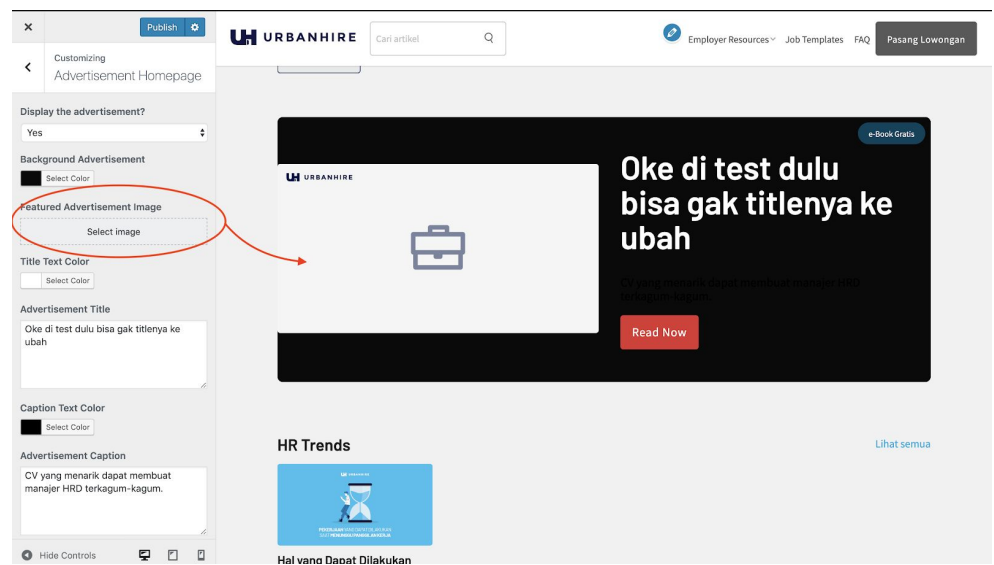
×
Publish
Customizing
Advertisement Homepage
Display the advertisement?
Yes
Background Advertisement
Select Color
Featured Advertisement Image
Select image
Title Text Color
Select Color
Advertisement Title
Oke di test dulu bisa gak titlenya ke ubah
Caption Text Color
Select Color
Advertisement Caption
CV yang menarik dapat membuat manajer HRD terkagum-kagum.
Hide Controls

URBANHIRE
Cari artikel
Employer Resources
Job Templates
FAQ
Pasang Lowongan

e-Book Gratis
URBANHIRE
Oke di test dulu bisa gak titlenya ke ubah
CV yang menarik dapat membuat manajer HRD terkagum-kagum.
Read Now

HR Trends
Lihat semua
URBANHIRE
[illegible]
Hal yang Dapat Dilakukan